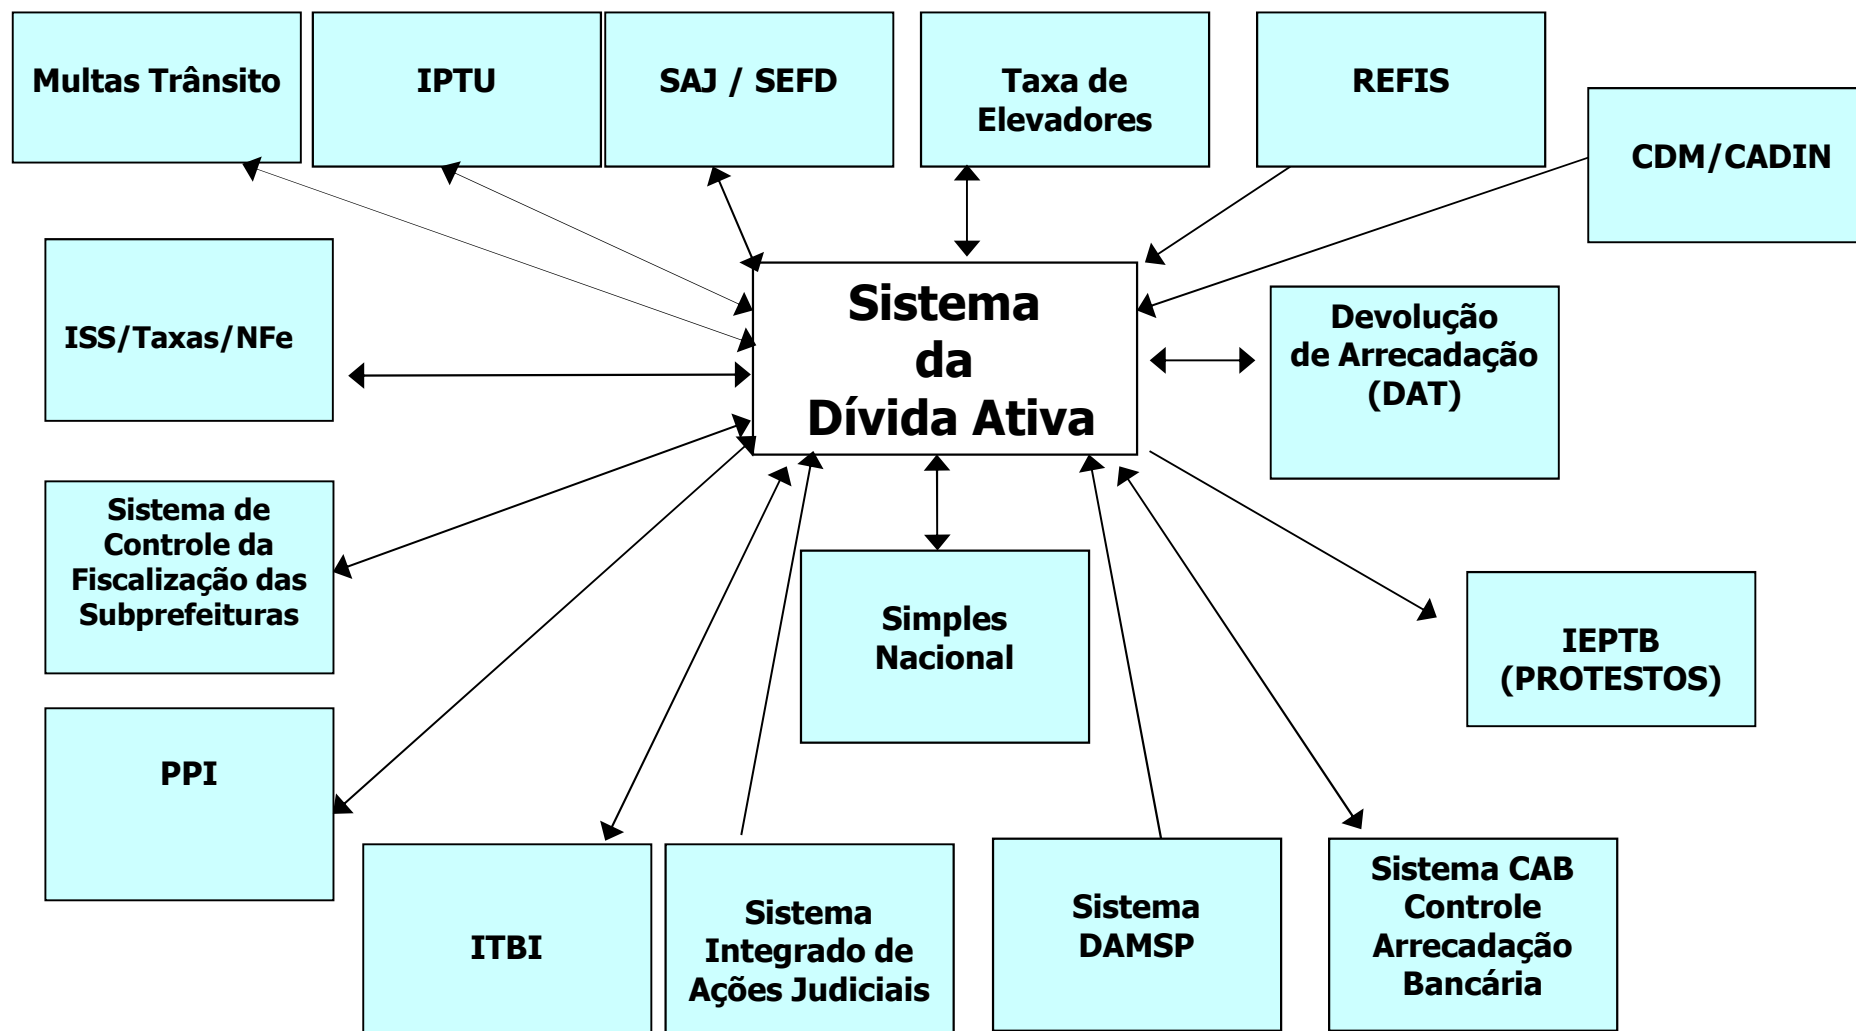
Multas Trânsito

IPTU

SAJ / SEFD

Taxa de Elevadores

REFIS

CDM/CADIN

ISS/Taxas/NFe

Sistema da Dívida Ativa

Devolução de Arrecadação (DAT)

Sistema de Controle da Fiscalização das Subprefeituras

Simples Nacional

IEPTB (PROTESTOS)

PPI

ITBI

Sistema Integrado de Ações Judiciais

Sistema DAMSP

Sistema CAB Controle Arrecadação Bancária